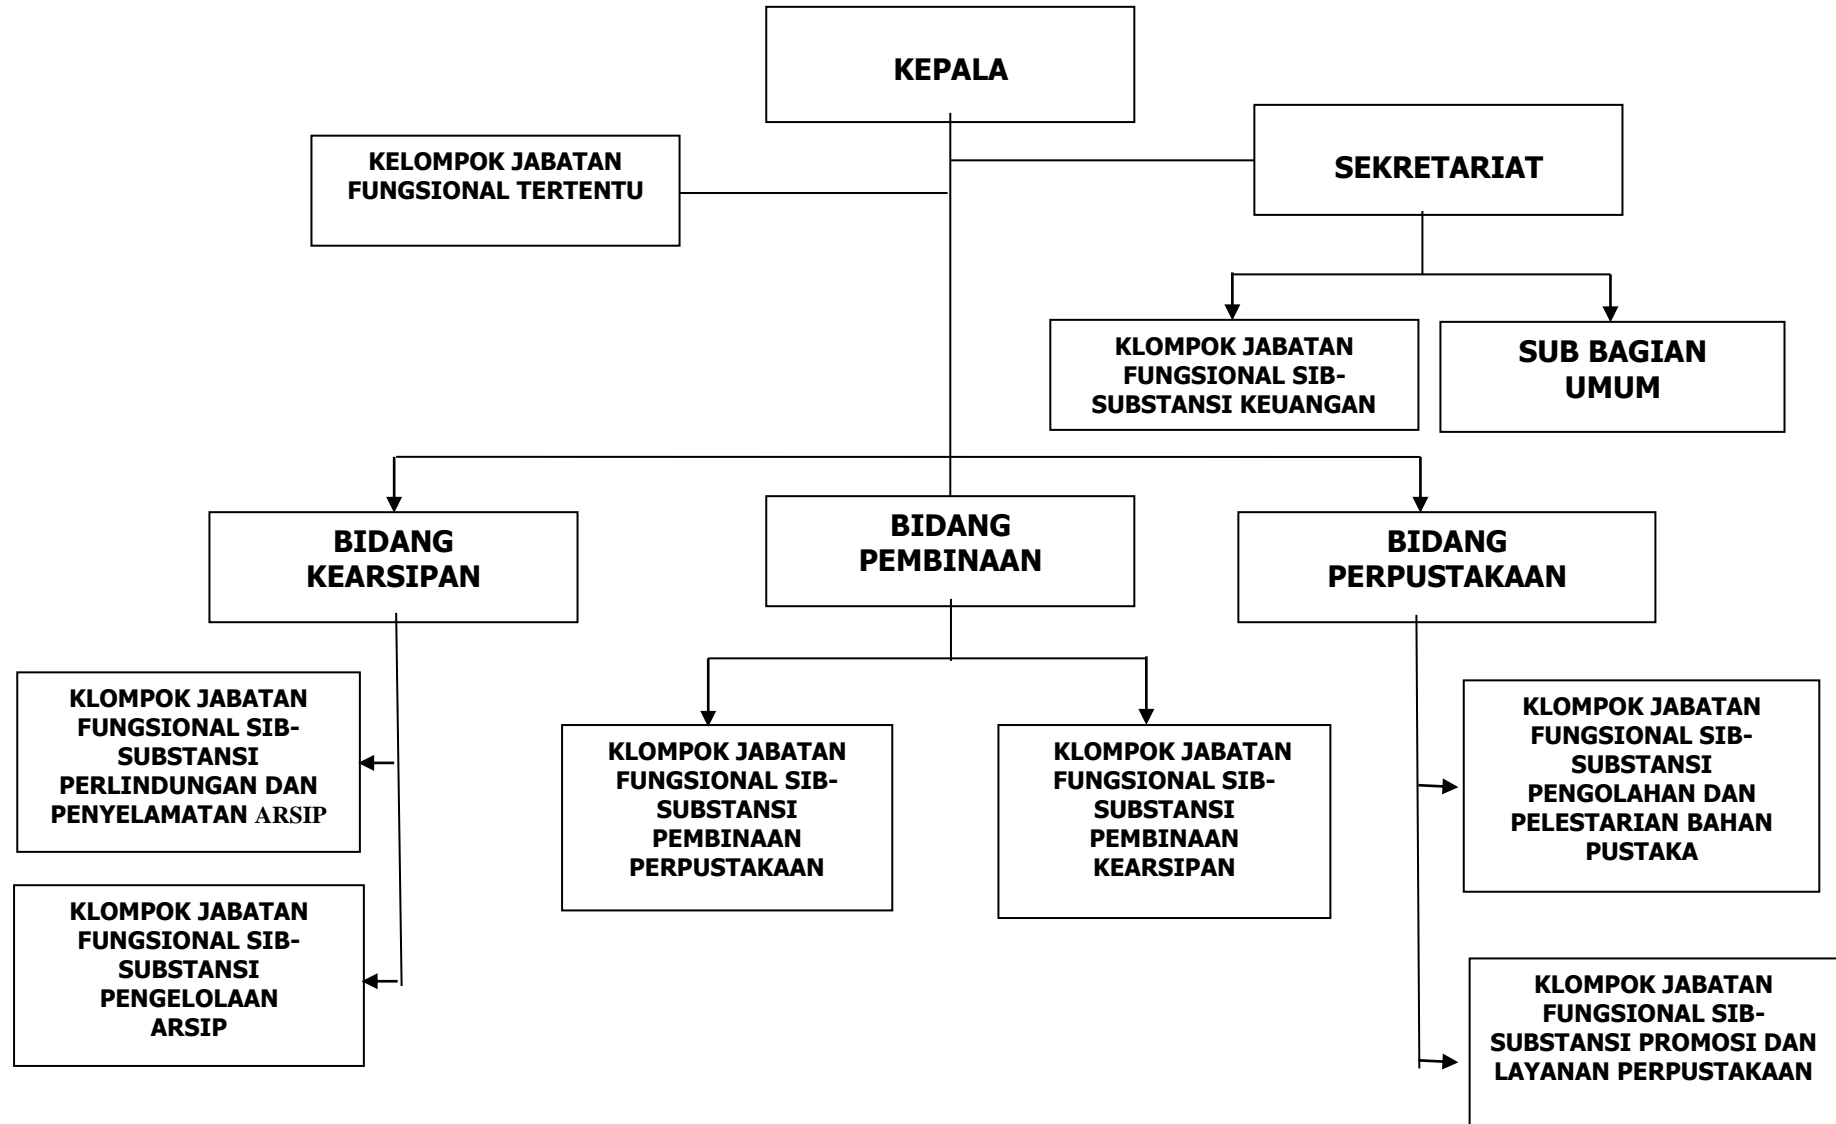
KEPALA

KELOMPOK JABATAN FUNGSIONAL TERTENTU

SEKRETARIAT

KLOMPOK JABATAN FUNGSIONAL SIB-SUBSTANSI KEUANGAN

SUB BAGIAN UMUM

BIDANG KEARSIPAN

BIDANG PEMBINAAN

BIDANG PERPUSTAKAAN

KLOMPOK JABATAN FUNGSIONAL SIB-SUBSTANSI PERLINDUNGAN DAN PENYELAMATAN ARSIP

KLOMPOK JABATAN FUNGSIONAL SIB-SUBSTANSI PENGELOLAAN ARSIP

KLOMPOK JABATAN FUNGSIONAL SIB-SUBSTANSI PEMBINAAN PERPUSTAKAAN

KLOMPOK JABATAN FUNGSIONAL SIB-SUBSTANSI PEMBINAAN KEARSIPAN

KLOMPOK JABATAN FUNGSIONAL SIB-SUBSTANSI PENGOLAHAN DAN PELESTARIAN BAHAN PUSTAKA

KLOMPOK JABATAN FUNGSIONAL SIB-SUBSTANSI PROMOSI DAN LAYANAN PERPUSTAKAAN